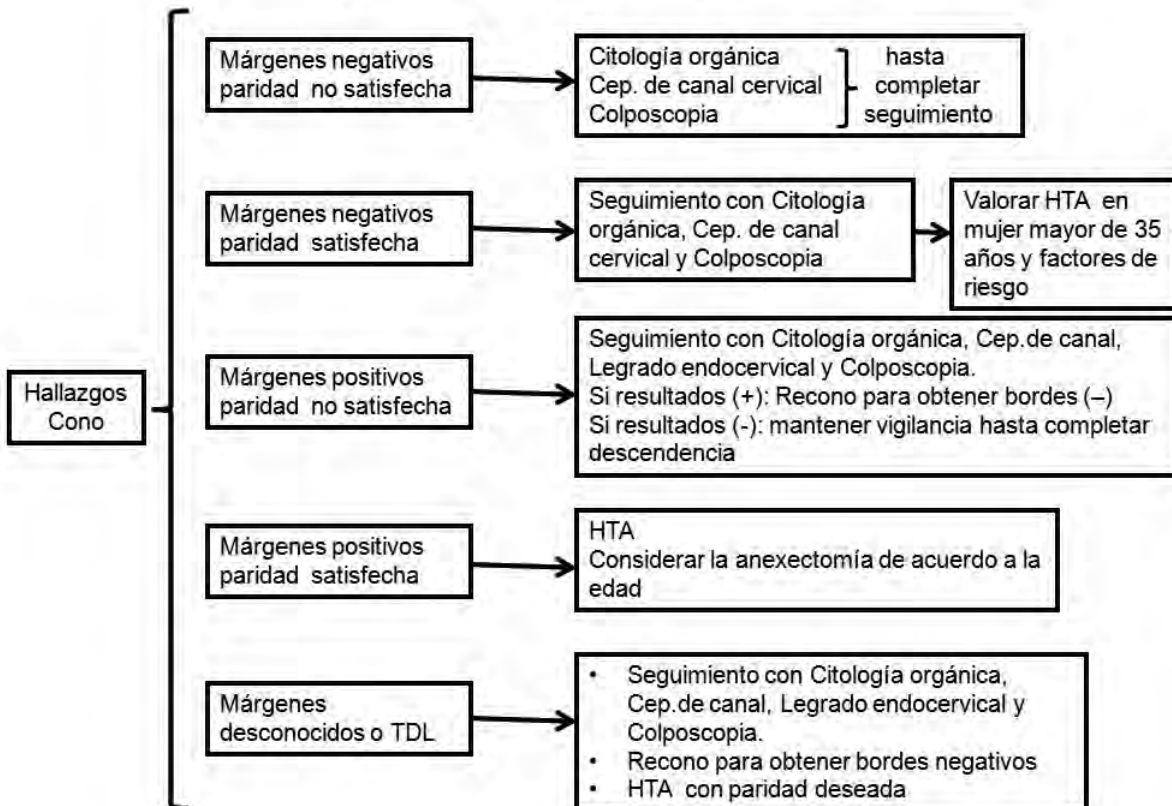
Hallazgos Cono

Márgenes negativos paridad no satisfecha

Citología orgánica
Cep. de canal cervical
Colposcopia

hasta completar seguimiento

Márgenes negativos paridad satisfecha

Seguimiento con Citología orgánica, Cep. de canal cervical y Colposcopia

Valorar HTA en mujer mayor de 35 años y factores de riesgo

Márgenes positivos paridad no satisfecha

Seguimiento con Citología orgánica, Cep.de canal, Legrado endocervical y Colposcopia.
Si resultados (+): Recono para obtener bordes (–)
Si resultados (-): mantener vigilancia hasta completar descendencia

Márgenes positivos paridad satisfecha

HTA
Considerar la anexectomía de acuerdo a la edad

Márgenes desconocidos o TDL

• Seguimiento con Citología orgánica, Cep.de canal, Legrado endocervical y Colposcopia.
• Recono para obtener bordes negativos
• HTA con paridad deseada